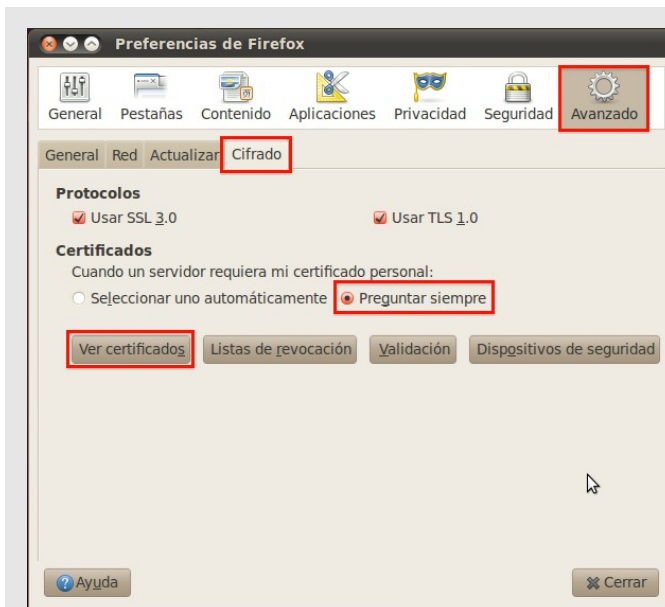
Preferencias de Firefox

General Pestañas Contenido Aplicaciones Privacidad Seguridad Avanzado

General Red Actualizar Cifrado

Protocolos

Usar SSL 3.0

Usar TLS 1.0

Certificados

Cuando un servidor requiera mi certificado personal:

Seleccionar uno automáticamente

Preguntar siempre

Ver certificados

Listas de revocación

Validación

Dispositivos de seguridad

Ayuda

Cerrar